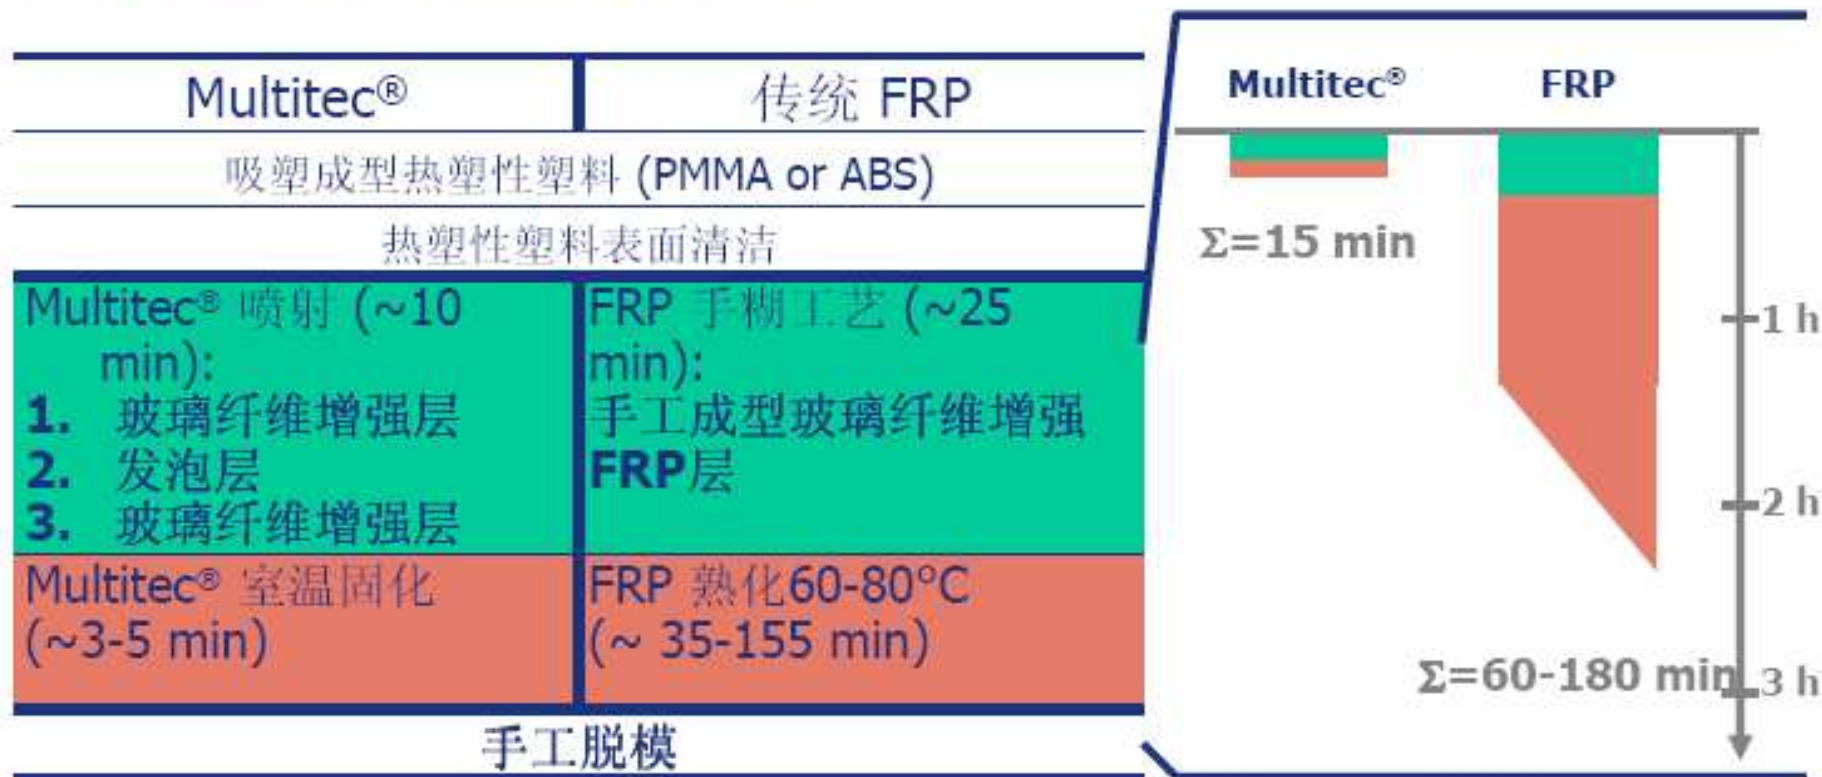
| Multitec® | 传统 FRP |
|---|---|
| 吸塑成型热塑性塑料 (PMMA or ABS) | |
| 热塑性塑料表面清洁 | |
| Multitec® 喷射 (~10 min): 1. 玻璃纤维增强层 2. 发泡层 3. 玻璃纤维增强层 | FRP 手糊工艺 (~25 min): 手工成型玻璃纤维增强FRP层 |
| Multitec® 室温固化 (~3-5 min) | FRP 熟化60-80°C (~ 35-155 min) |
| 手工脱模 | |

Multitec®

FRP

Σ=15 min

1 h

2 h

Σ=60-180 min

3 h